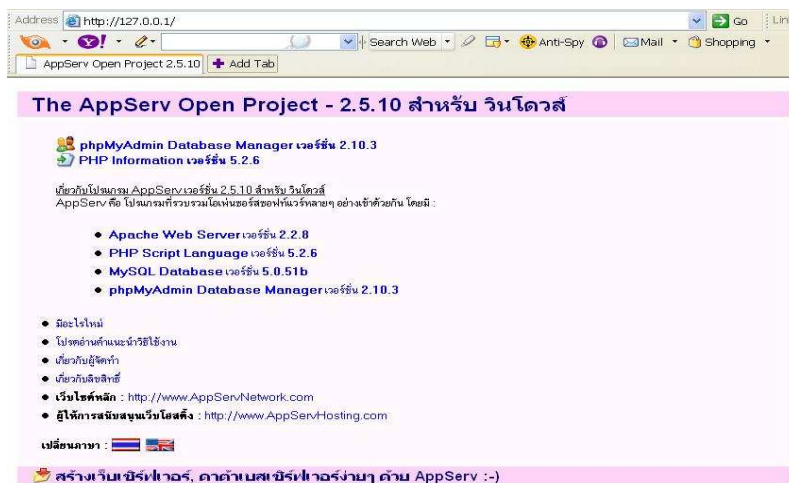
Address http://127.0.0.1/ Go Lin

Search Web Anti-Spy Mail Shopping

AppServ Open Project 2.5.10 Add Tab

The AppServ Open Project - 2.5.10 สำหรับ วินโดวส์

phpMyAdmin Database Manager เวอร์ชั่น 2.10.3
PHP Information เวอร์ชั่น 5.2.6

เกี่ยวกับโปรแกรม AppServ เวอร์ชั่น 2.5.10 สำหรับ วินโดวส์
AppServ คือ โปรแกรมที่รวบรวมโอเพ่นซอร์สซอฟท์แวร์หลายๆ อย่างเข้าด้วยกัน โดยมี :

- Apache Web Server เวอร์ชั่น 2.2.8
- PHP Script Language เวอร์ชั่น 5.2.6
- MySQL Database เวอร์ชั่น 5.0.51b
- phpMyAdmin Database Manager เวอร์ชั่น 2.10.3

- มีอะไรใหม่
- โปรดอ่านคำแนะนำวิธีใช้งาน
- เกี่ยวกับผู้จัดทำ
- เกี่ยวกับลิขสิทธิ์
- เว็บไซต์หลัก : http://www.AppServNetwork.com
- ผู้ให้การสนับสนุนเว็บโฮสติ้ง : http://www.AppServHosting.com

เปลี่ยนภาษา :

สร้างเว็บเซิร์ฟเวอร์, ดาต้าเบสเซิร์ฟเวอร์ง่ายๆ ด้วย AppServ :-)